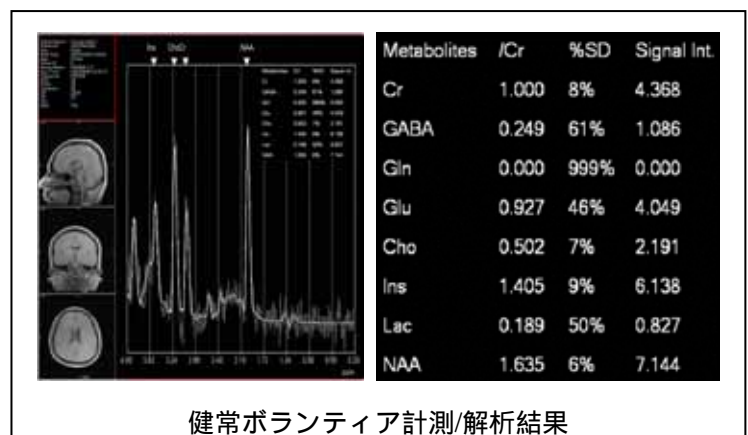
Ins ChoCr NAA

| Metabolites | /Cr | %SD | Signal Int. |
|---|---|---|---|
| Cr | 1.000 | 8% | 4.368 |
| GABA | 0.249 | 61% | 1.086 |
| Gln | 0.000 | 999% | 0.000 |
| Glu | 0.927 | 46% | 4.049 |
| Cho | 0.502 | 7% | 2.191 |
| Ins | 1.405 | 9% | 6.138 |
| Lac | 0.189 | 50% | 0.827 |
| NAA | 1.635 | 6% | 7.144 |

健常ボランティア計測/解析結果